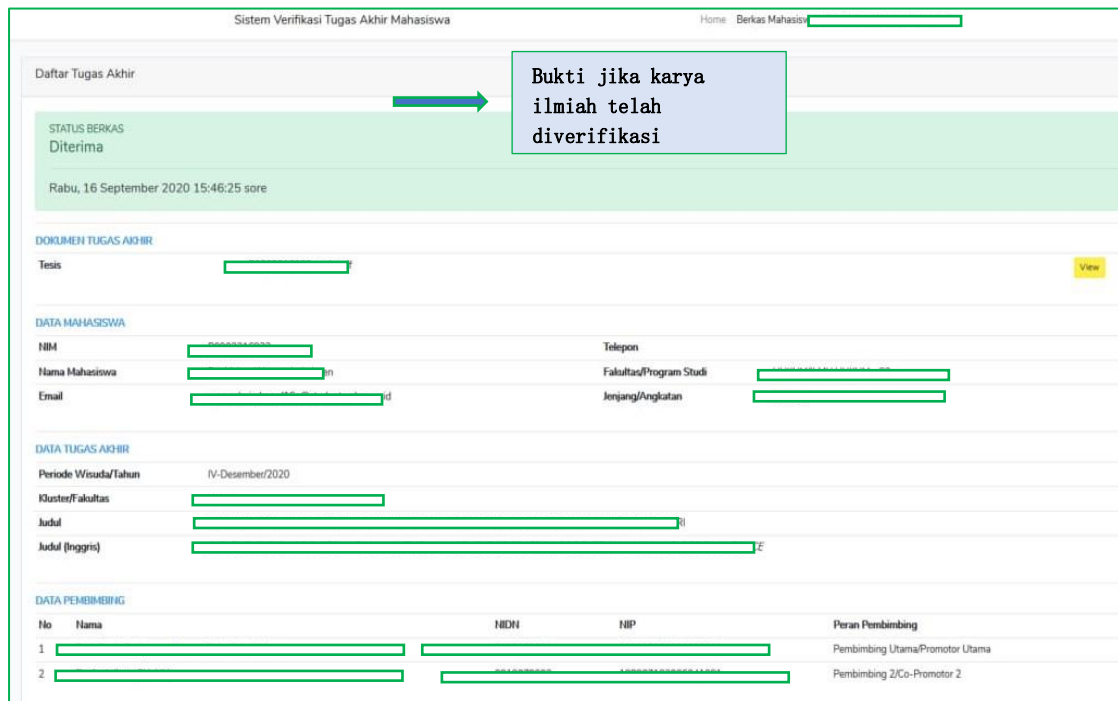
Sistem Verifikasi Tugas Akhir Mahasiswa

Home Berkas Mahasisw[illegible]

Daftar Tugas Akhir

Bukti jika karya ilmiah telah diverifikasi

STATUS BERKAS
Diterima

Rabu, 16 September 2020 15:46:25 sore

DOKUMEN TUGAS AKHIR

Tesis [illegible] View

DATA MAHASISWA

| | | | |
|---|---|---|---|
| NIM | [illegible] | Telepon | |
| Nama Mahasiswa | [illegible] | Fakultas/Program Studi | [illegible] |
| Email | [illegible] | Jenjang/Angkatan | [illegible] |

DATA TUGAS AKHIR

| | |
|---|---|
| Periode Wisuda/Tahun | IV-Desember/2020 |
| Kluster/Fakultas | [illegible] |
| Judul | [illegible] |
| Judul (Inggris) | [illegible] |

DATA PEMBIMBING

| No | Nama | NIDN | NIP | Peran Pembimbing |
|---|---|---|---|---|
| 1 | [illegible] | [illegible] | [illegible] | Pembimbing Utama/Promotor Utama |
| 2 | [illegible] | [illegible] | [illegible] | Pembimbing 2/Co-Promotor 2 |